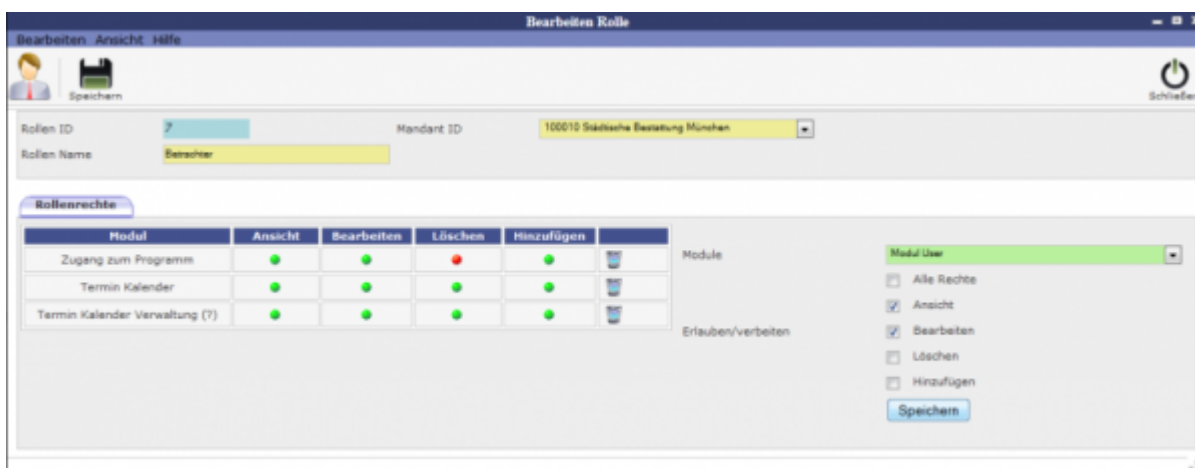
Bearbeiten Rolle

Bearbeiten Ansicht Hilfe

Speichern

Schließen

Rollen ID 7

Mandant ID 100010 Städtische Bestattung München

Rollen Name Betrachter

Rollenrechte

| Modul | Ansicht | Bearbeiten | Löschen | Hinzufügen | |
|---|---|---|---|---|---|
| Zugang zum Programm | | | | | |
| Termin Kalender | | | | | |
| Termin Kalender Verwaltung (?) | | | | | |

Module Modul User

Alle Rechte

Ansicht

Erlauben/verbeiten

Bearbeiten

Löschen

Hinzufügen

Speichern